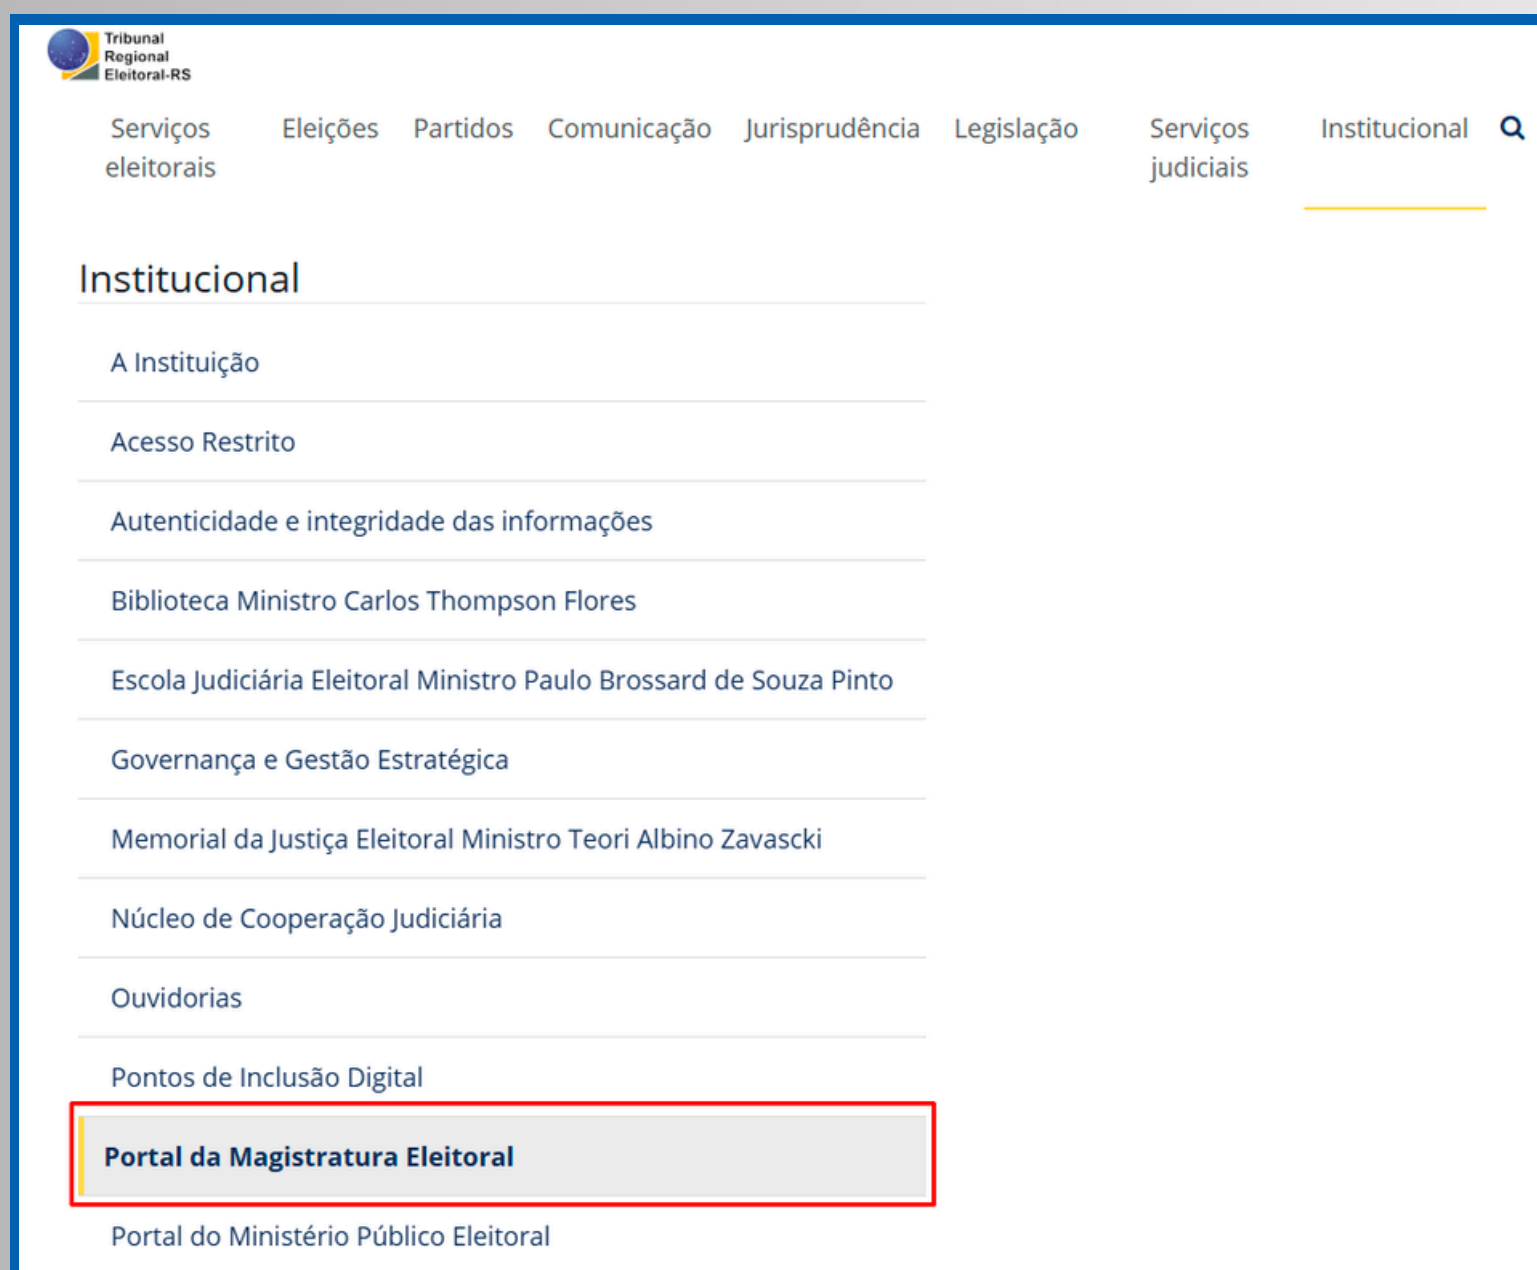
Tribunal Regional Eleitoral-RS

Serviços eleitorais
Eleições
Partidos
Comunicação
Jurisprudência
Legislação
Serviços judiciais
Institucional

Institucional

A Instituição

Acesso Restrito

Autenticidade e integridade das informações

Biblioteca Ministro Carlos Thompson Flores

Escola Judiciária Eleitoral Ministro Paulo Brossard de Souza Pinto

Governança e Gestão Estratégica

Memorial da Justiça Eleitoral Ministro Teori Albino Zavascki

Núcleo de Cooperação Judiciária

Ouvidorias

Pontos de Inclusão Digital

Portal da Magistratura Eleitoral

Portal do Ministério Público Eleitoral